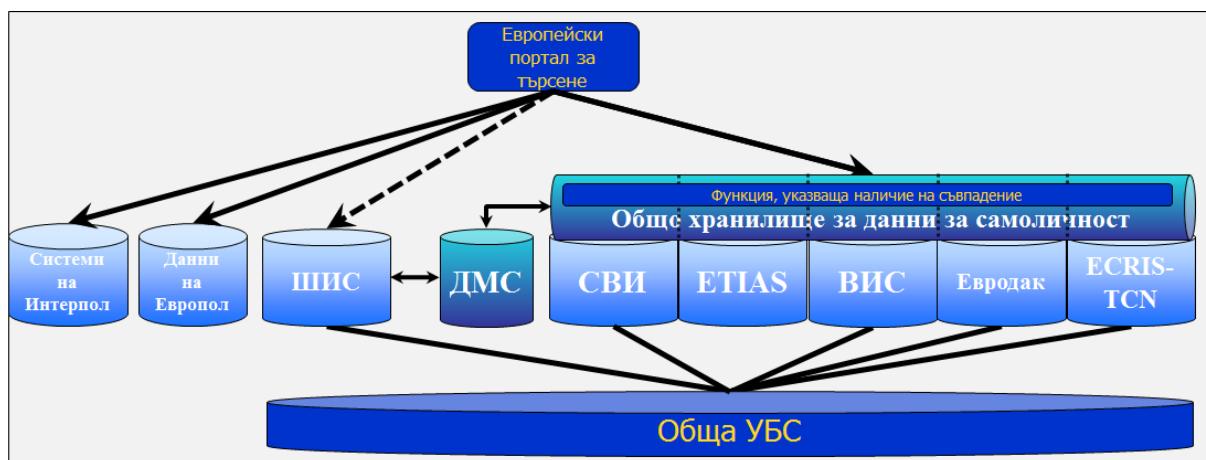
Европейски портал за търсене

Функция, указваща наличие на съвпадение

Общо хранилище за данни за самоличност

Системи на Интерпол

Данни на Европол

ШИС

ДМС

СВИ

ETIAS

ВИС

Евродак

ECRIS-TCN

Обща УБС